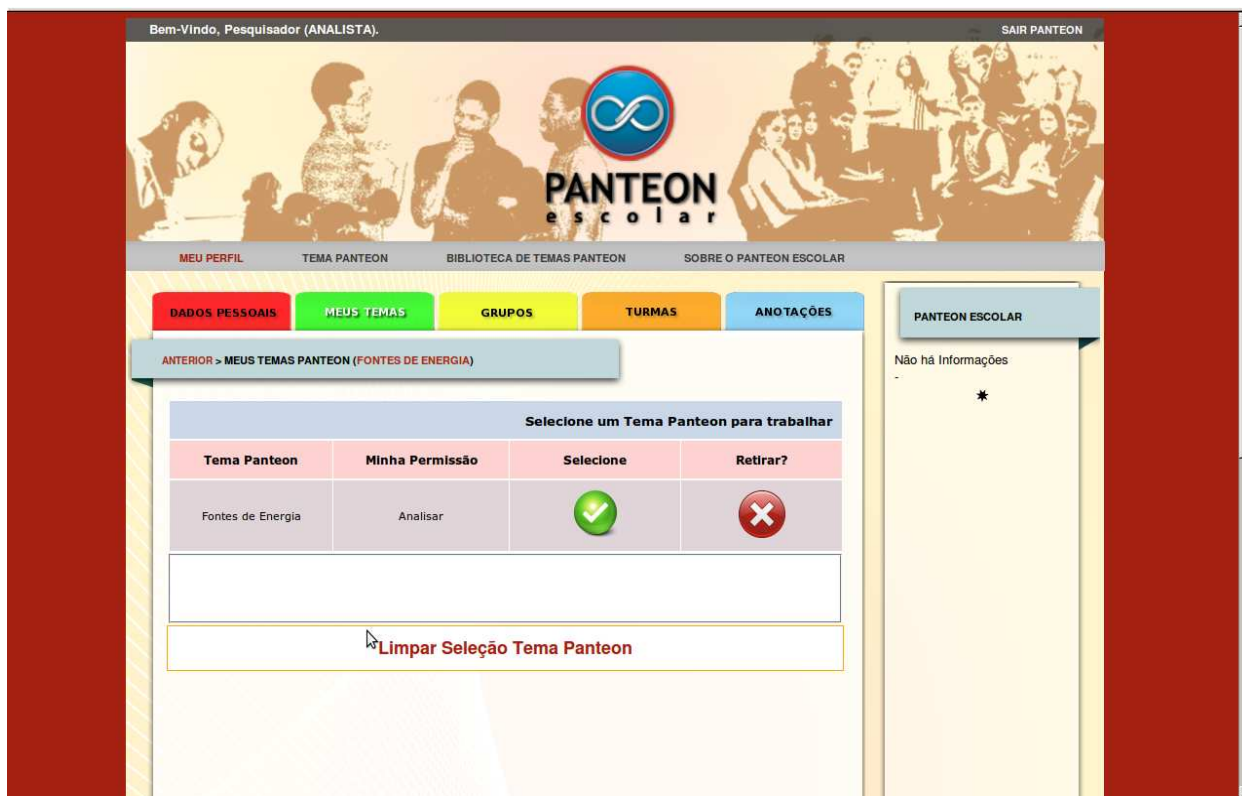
Bem-Vindo, Pesquisador (ANALISTA).

SAIR PANTEON

PANTEON
escolar

MEU PERFIL
TEMA PANTEON
BIBLIOTECA DE TEMAS PANTEON
SOBRE O PANTEON ESCOLAR

DADOS PESSOAIS
MEUS TEMAS
GRUPOS
TURMAS
ANOTAÇÕES

ANTERIOR > MEUS TEMAS PANTEON (FONTES DE ENERGIA)

| Selecione um Tema Panteon para trabalhar | | | |
|---|---|---|---|
| Tema Panteon | Minha Permissão | Selecione | Retirar? |
| Fontes de Energia | Analisar | | |

Limpar Seleção Tema Panteon

PANTEON ESCOLAR

Não há Informações
-